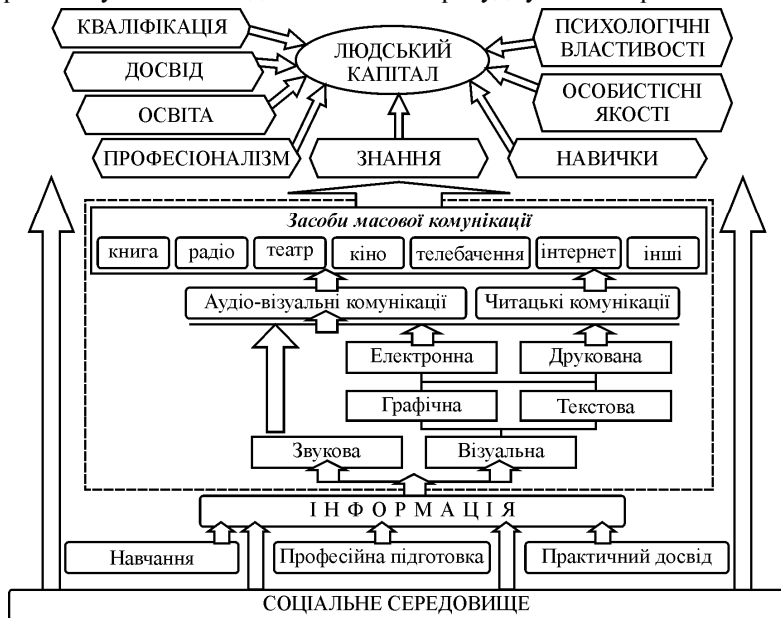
КВАЛІФІКАЦІЯ

ДОСВІД

ОСВІТА

ПРОФЕСІОНАЛІЗМ

ЛЮДСЬКИЙ КАПІТАЛ

ПСИХОЛОГІЧНІ ВЛАСТИВОСТІ

ОСОБИСТІСНІ ЯКОСТІ

ЗНАННЯ

НАВИЧКИ

Засоби масової комунікації

книга

радіо

театр

кіно

телебачення

інтернет

інші

Аудіо-візуальні комунікації

Читацькі комунікації

Електронна

Друкована

Графічна

Текстова

Звукова

Візуальна

ІНФОРМАЦІЯ

Навчання

Професійна підготовка

Практичний досвід

СОЦІАЛЬНЕ СЕРЕДОВИЩЕ